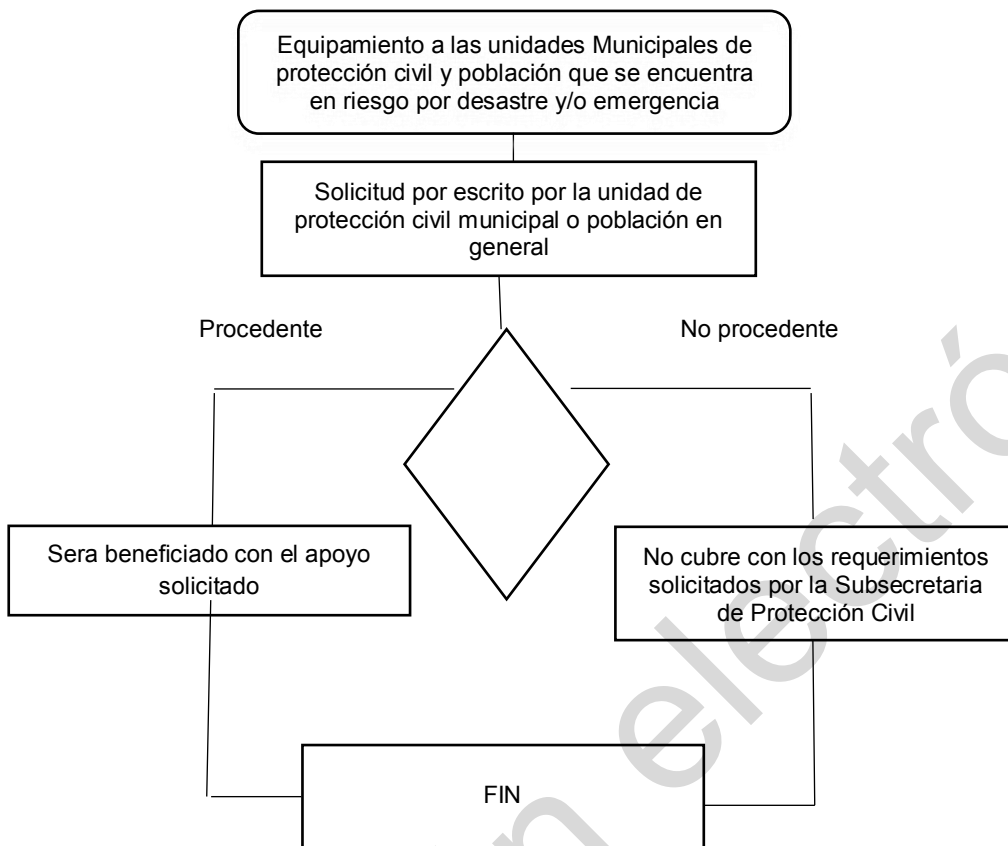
Equipamiento a las unidades Municipales de protección civil y población que se encuentra en riesgo por desastre y/o emergencia

Solicitud por escrito por la unidad de protección civil municipal o población en general

Procedente

No procedente

Sera beneficiado con el apoyo solicitado

No cubre con los requerimientos solicitados por la Subsecretaria de Protección Civil

FIN